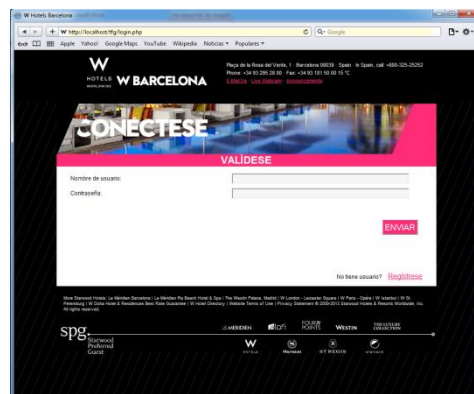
W Hotels Barcelona

W http://localhost/tfg/login.php

Google

Apple Yahoo! Google Maps YouTube Wikipedia Noticias ▾ Populares ▾

W HOTELS WORLDWIDE W BARCELONA

Plaça de la Rosa del Vents, 1 · Barcelona 08039 · Spain · In Spain, call +886-325-25252
Phone +34 93 295 28 00 · Fax +34 93 181 50 00 15 °C
Estrella · Los Vidrios · Encuéntrenos

CONECTESE

VALÍDESE

Nombre de usuario:

Contraseña:

ENVIAR

No tiene usuario? Regístrese

More Starwood Hotels: Le Meridien Barcelona | Le Meridien Ra Beach Hotel & Spa | The Westin Palace, Madrid | W London - Leicester Square | W Paris - Opéra | W Istanbul | W St. Petersburg | W Doha Hotel & Residences Best Rate Guarantee | W Hotel Directory | Website Terms of Use | Privacy Statement © 2009-2012 Starwood Hotels & Resorts Worldwide, Inc. All rights reserved.

spg. Starwood Preferred Guest

LE MERIDIEN aloft FOUR POINTS WESTIN THE LUXURY COLLECTION

W HOTELS Sheraton ST REGIS element